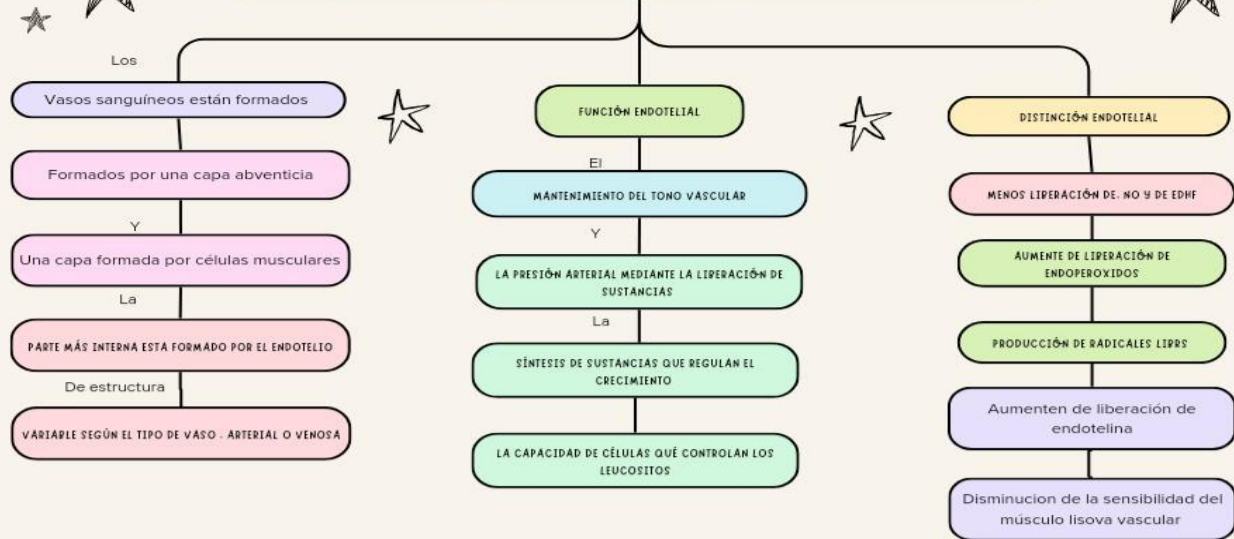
Los

Vasos sanguíneos están formados

Formados por una capa abventicia

Y

Una capa formada por células musculares

La

PARTE MÁS INTERNA ESTA FORMADO POR EL ENDOTELIO

De estructura

VARIABLE SEGÚN EL TIPO DE VASO . ARTERIAL O VENOSA

FUNCIÓN ENDOTELIAL

El

MANTENIMIENTO DEL TONO VASCULAR

Y

LA PRESIÓN ARTERIAL MEDIANTE LA LIBERACIÓN DE SUSTANCIAS

La

SÍNTESIS DE SUSTANCIAS QUE REGULAN EL CRECIMIENTO

LA CAPACIDAD DE CÉLULAS QUÉ CONTROLAN LOS LEUCOSITOS

DISTINCIÓN ENDOTELIAL

MENOS LIBERACIÓN DE. NO Y DE EDHF

AUMENTE DE LIBERACIÓN DE ENDOPEROXIDOS

PRODUCCIÓN DE RADICALES LIBRS

Aumenten de liberación de endotelina

Disminucion de la sensibilidad del músculo lisova vascular